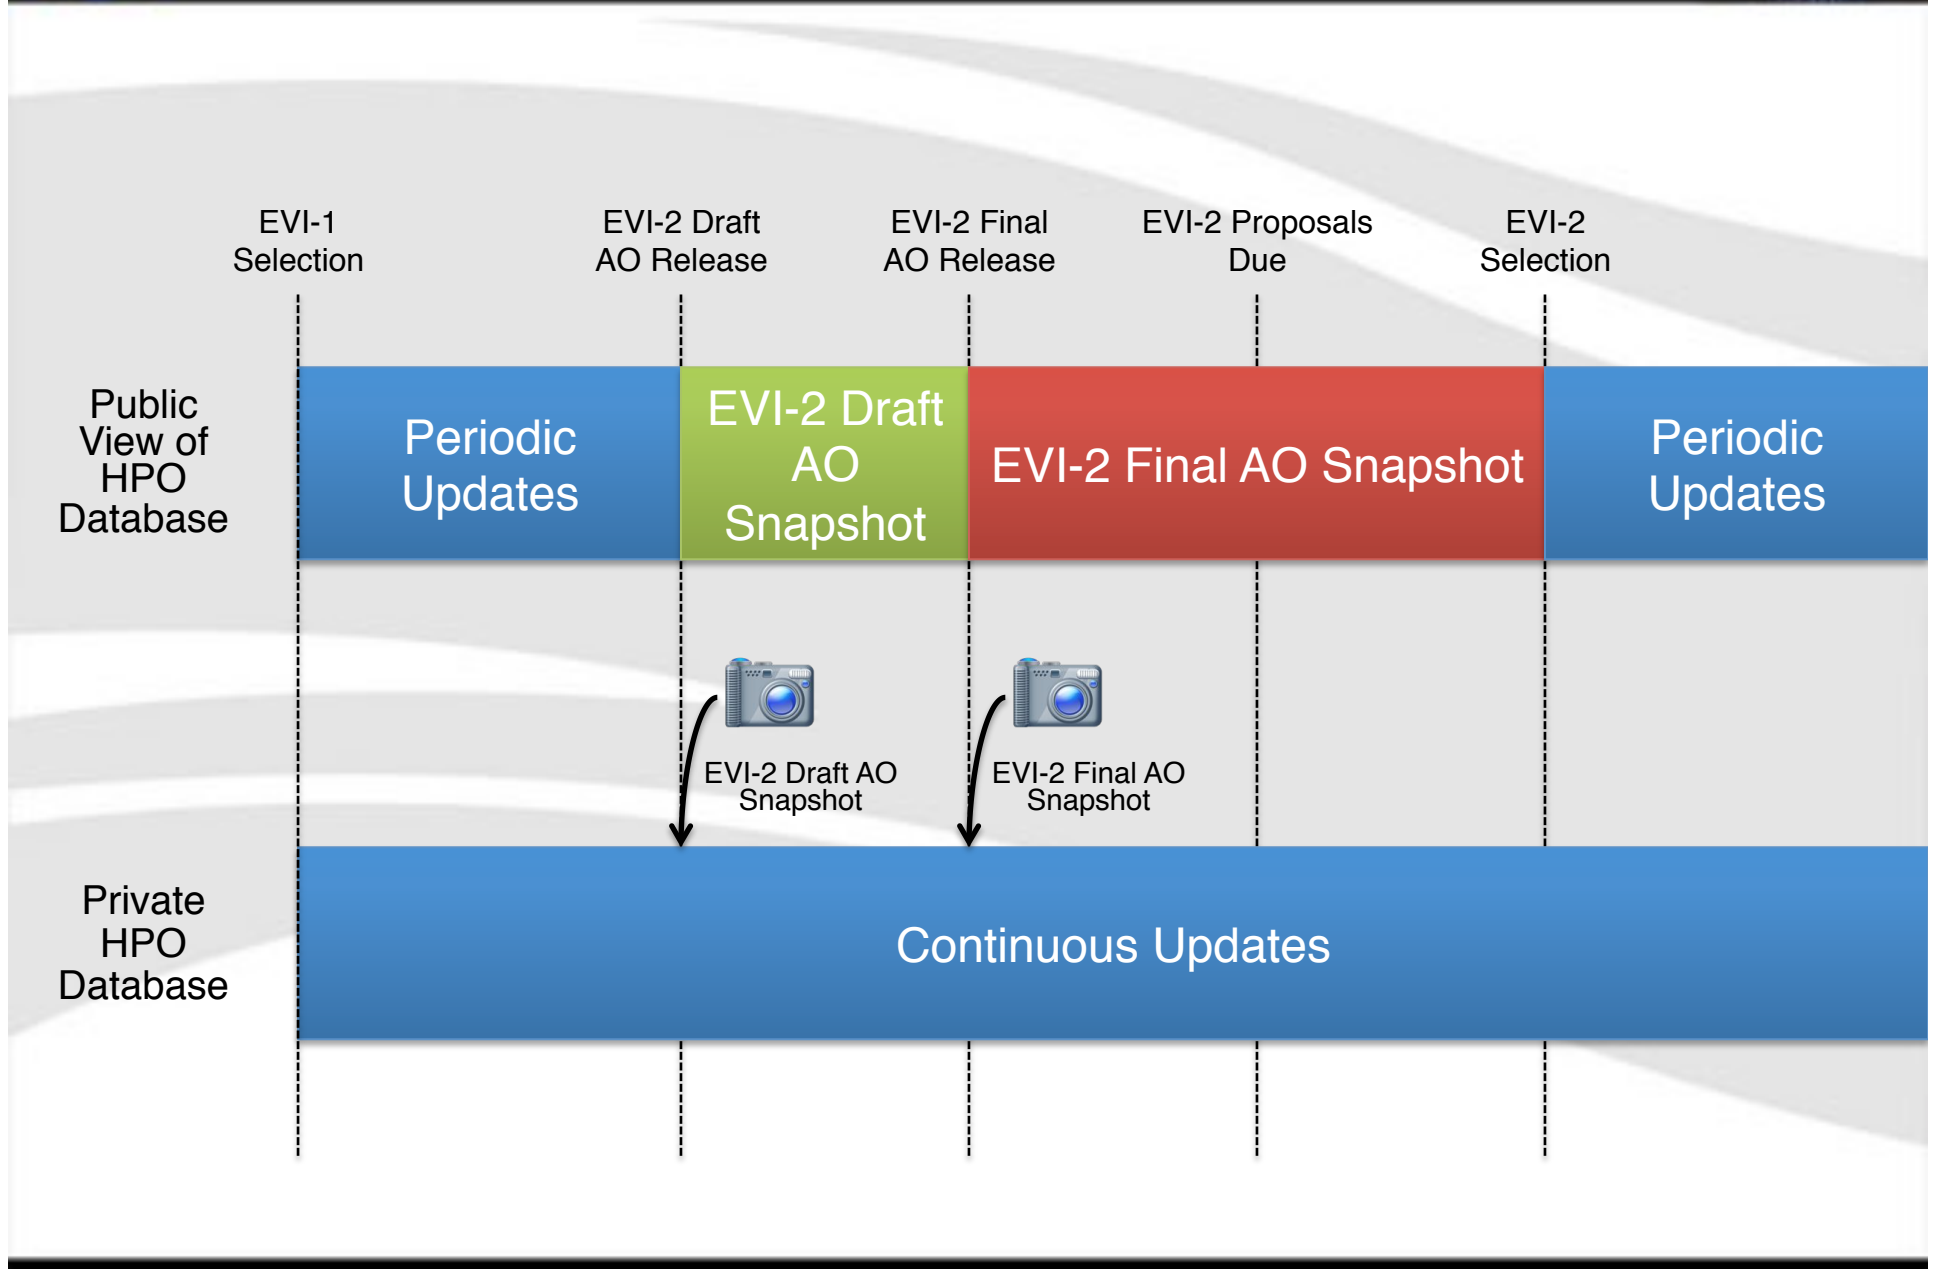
EVI-1 Selection

EVI-2 Draft AO Release

EVI-2 Final AO Release

EVI-2 Proposals Due

EVI-2 Selection

Public View of HPO Database

Periodic Updates

EVI-2 Draft AO Snapshot

EVI-2 Final AO Snapshot

Periodic Updates

EVI-2 Draft AO Snapshot

EVI-2 Final AO Snapshot

Private HPO Database

Continuous Updates